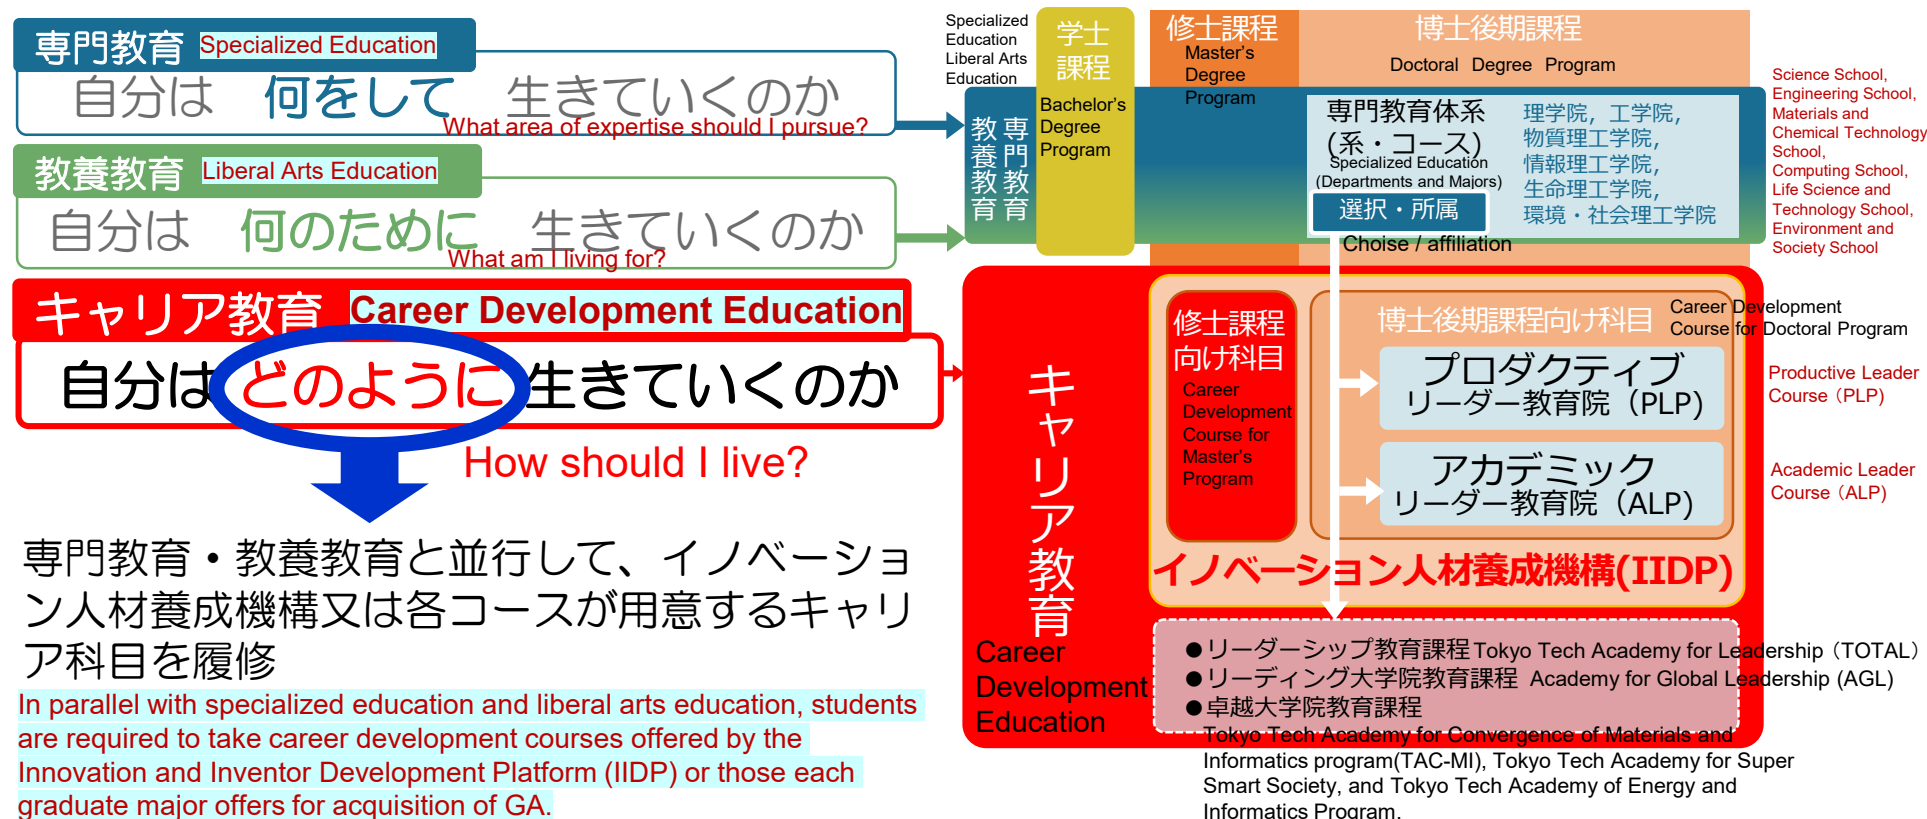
専門教育 Specialized Education

自分は 何をして 生きていくのか

What area of expertise should I pursue?

教養教育 Liberal Arts Education

自分は 何のために 生きていくのか

What am I living for?

キャリア教育 Career Development Education

自分は どのように 生きていくのか

How should I live?

専門教育・教養教育と並行して、イノベーション人材養成機構又は各コースが用意するキャリア科目を履修

In parallel with specialized education and liberal arts education, students are required to take career development courses offered by the Innovation and Inventor Development Platform (IIDP) or those each graduate major offers for acquisition of GA.

Specialized Education
Liberal Arts Education

学士課程
Bachelor's Degree Program

修士課程
Master's Degree Program

博士後期課程
Doctoral Degree Program

専門教育
教養教育

専門教育体系（系・コース）
Specialized Education (Departments and Majors)

選択・所属
Choise / affiliation

理学院，工学院，物質理工学院，情報理工学院，生命理工学院，環境・社会理工学院

Science School, Engineering School, Materials and Chemical Technology School, Computing School, Life Science and Technology School, Environment and Society School

キャリア教育
Career Development Education

修士課程向け科目
Career Development Course for Master's Program

博士後期課程向け科目
Career Development Course for Doctoral Program

プロダクティブリーダー教育院（PLP）
Productive Leader Course（PLP）

アカデミックリーダー教育院（ALP）
Academic Leader Course（ALP）

イノベーション人材養成機構(IIDP)

●リーダーシップ教育課程 Tokyo Tech Academy for Leadership（TOTAL）
●リーディング大学院教育課程 Academy for Global Leadership (AGL)
●卓越大学院教育課程
Tokyo Tech Academy for Convergence of Materials and Informatics program(TAC-MI), Tokyo Tech Academy for Super Smart Society, and Tokyo Tech Academy of Energy and Informatics Program.